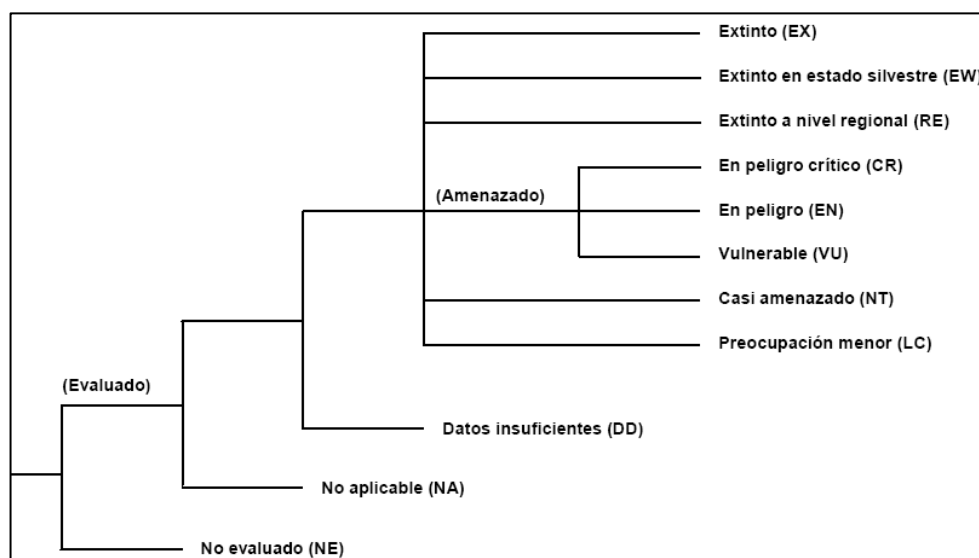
Extinto (EX)

Extinto en estado silvestre (EW)

Extinto a nivel regional (RE)

En peligro crítico (CR)

(Amenazado)

En peligro (EN)

Vulnerable (VU)

Casi amenazado (NT)

Preocupación menor (LC)

(Evaluado)

Datos insuficientes (DD)

No aplicable (NA)

No evaluado (NE)